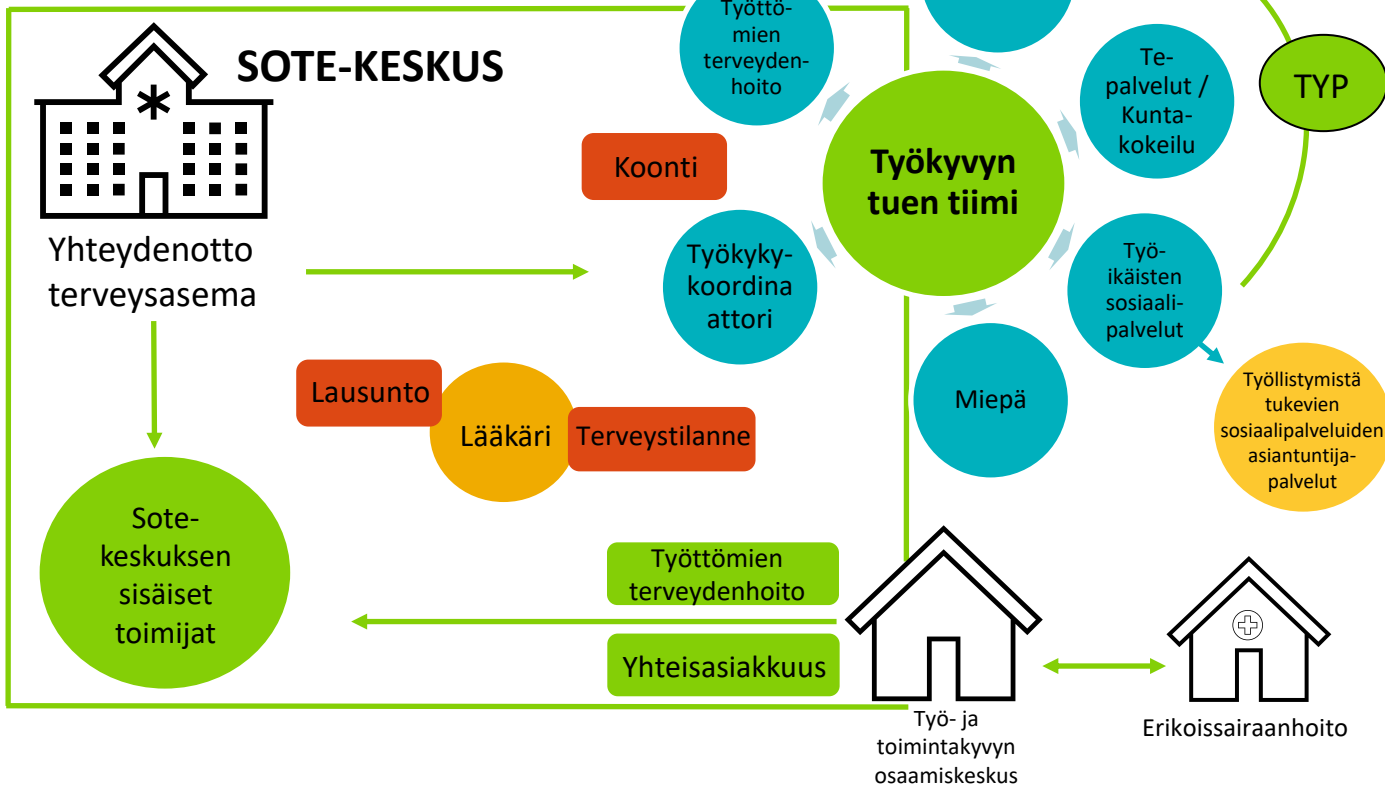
SOTE-KESKUS

Yhteydenotto terveysasema

Sote-keskuksen sisäiset toimijat

Koonti

Lausunto

Lääkäri

Terveystilanne

Työttö-mien terveyden-hoito

Työkyvyn tuen tiimi

Te-palvelut / Kunta-kokeilu

TYP

Työkyky-koordina attori

Työ-ikäisten sosiaali-palvelut

Miepä

Työllistymistä tukevien sosiaalipalveluiden asiantuntija-palvelut

Työttömien terveydenhoito

Yhteisasiakkuus

Työ- ja toimintakyvyn osaamiskeskus

Erikoissairaanhoito